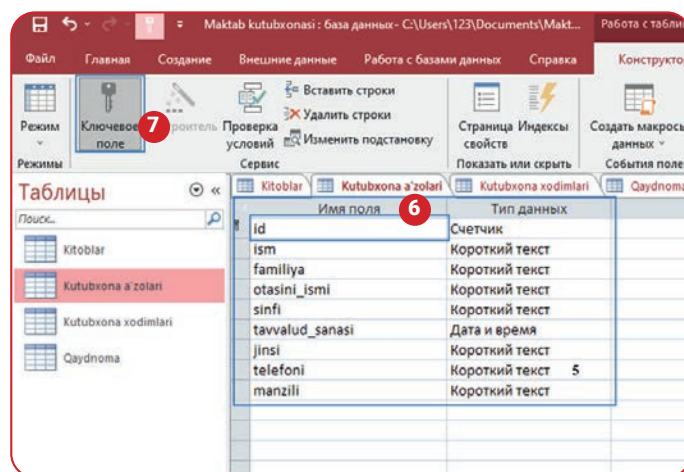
Maktab kutubxonasi : база данных- C:\Users\123\Documents\Makt... Работа с табли

Файл Главная Создание Внешние данные Работа с базами данных Справка Конструкто

Режим

Ключевое поле

7

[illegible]роитель

Проверка условий

Вставить строки

Удалить строки

Изменить подстановку

Страница свойств

Индексы

Создать макросы данных

Режимы

Сервис

Показать или скрыть

События поле

Таблицы

Поиск...

Kitoblar

Kutubxona a'zolari

Kutubxona xodimlari

Qaydnoma

Kitoblar | Kutubxona a'zolari | Kutubxona xodimlari | Qaydnoma

6

| Имя поля | Тип данных |
|---|---|
| id | Счетчик |
| ism | Короткий текст |
| familiya | Короткий текст |
| otasini_ismi | Короткий текст |
| sinfi | Короткий текст |
| tavvalud_sanasi | Дата и время |
| jinsi | Короткий текст |
| telefoni | Короткий текст 5 |
| manzili | Короткий текст |